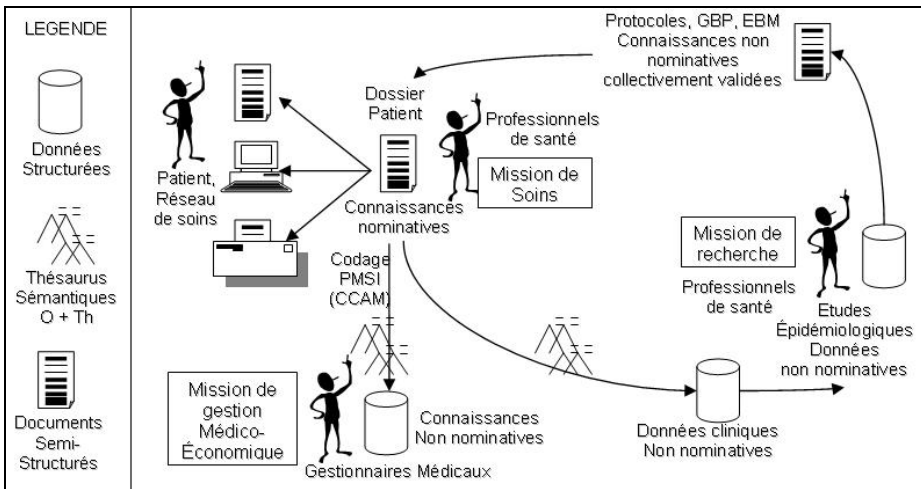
LEGENDE

Données Structurées

Thésaurus Sémantiques O + Th

Documents Semi-Structurés

Protocoles, GBP, EBM Connaissances non nominatives collectivement validées

Dossier Patient

Professionnels de santé

Mission de Soins

Patient, Réseau de soins

Connaissances nominatives

Mission de recherche

Professionnels de santé

Etudes Épidémiologiques Données non nominatives

Codage PMSI (CCAM)

Mission de gestion Médico-Économique

Connaissances Non nominatives

Gestionnaires Médicaux

Données cliniques Non nominatives